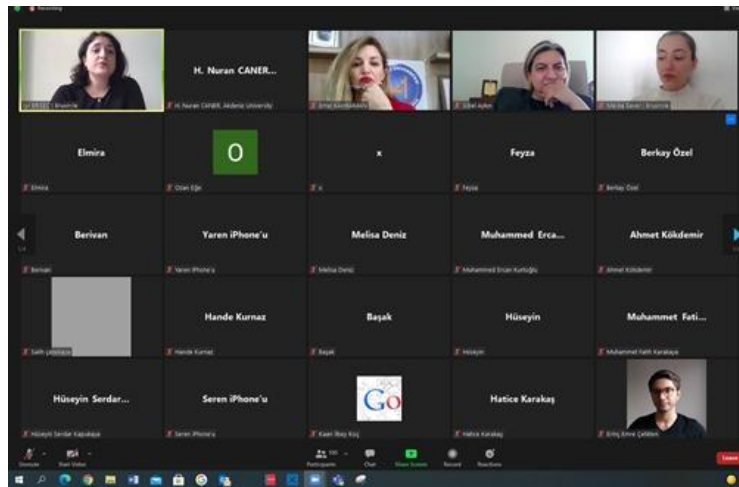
Recording

H. Nuran CANER...

H. Nuran CANER, Akdeniz University

Elmira

Elmira

O

Ozan Ege

x

x

Feyza

Feyza

Berkay Özel

Berkay Özel

Berivan

Berivan

Yaren iPhone'u

Yaren iPhone'u

Melisa Deniz

Melisa Deniz

Muhammed Erca...

Muhammed Ercan Kurtoğlu

Ahmet Kökdemir

Ahmet Kökdemir

Salih Çalışkaya

Hande Kurnaz

Hande Kurnaz

Başak

Başak

Hüseyin

Hüseyin

Muhammet Fati...

Muhammet Fatih Karakaya

Hüseyin Serdar...

Hüseyin Serdar Kalpakaya

Seren iPhone'u

Seren iPhone'u

Go

Kaan İlbey Koç

Hatice Karakaş

Hatice Karakaş

Eriş Emre Çelikten

Unmute

Start Video

Participants

Chat

Share Screen

Record

Reactions

Leave